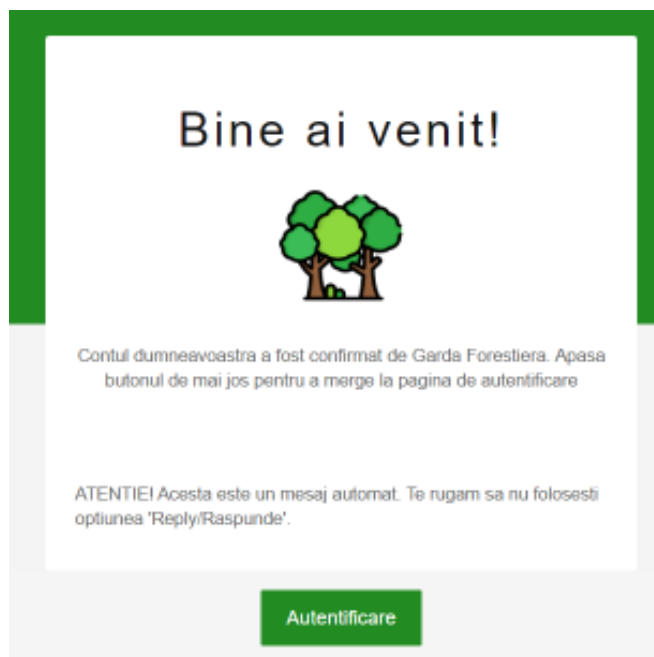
Bine ai venit!

Contul dumneavoastra a fost confirmat de Garda Forestiera. Apasa butonul de mai jos pentru a merge la pagina de autentificare

ATENTIE! Acesta este un mesaj automat. Te rugam sa nu folosesti optiunea 'Reply/Raspunde'.

Autentificare